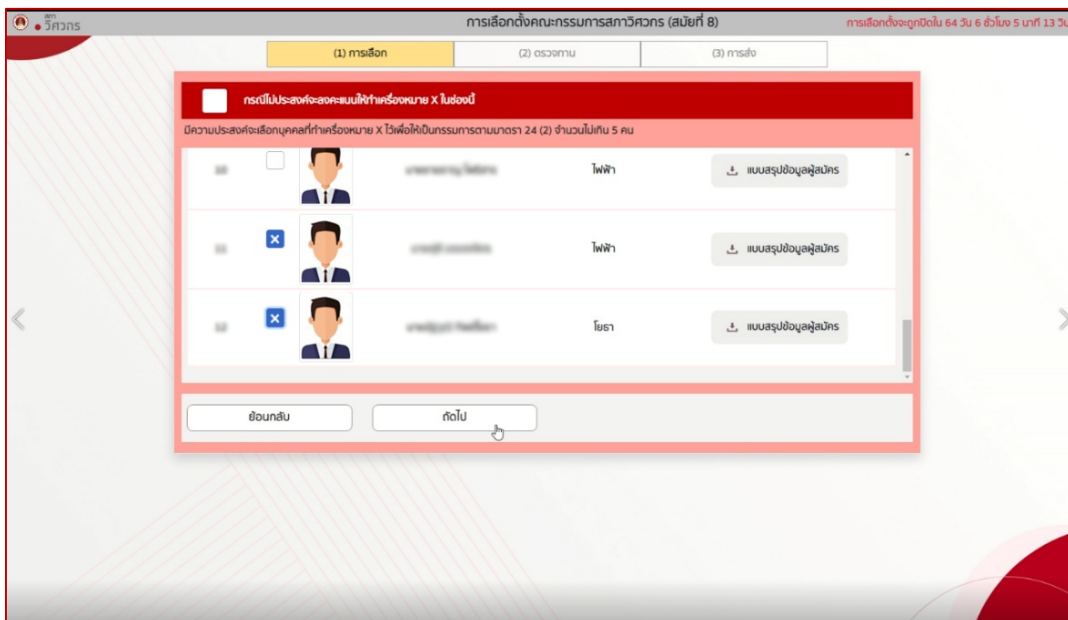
สภา วิศวกร

การเลือกตั้งคณะกรรมการสภาวิศวกร (สมัยที่ 8)

การเลือกตั้งจะถูกปิดใน 64 วัน 6 ชั่วโมง 5 นาที 13 วิ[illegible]

(1) การเลือก

(2) ตรวจทาน

(3) การส่ง

กรณีไม่ประสงค์จะลงคะแนนให้ทำเครื่องหมาย X ในช่องนี้

มีความประสงค์จะเลือกบุคคลที่ทำเครื่องหมาย X ไว้เพื่อให้เป็นกรรมการตามมาตรา 24 (2) จำนวนไม่เกิน 5 คน

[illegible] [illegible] ไฟฟ้า แบบสรุปข้อมูลผู้สมัคร

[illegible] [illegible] ไฟฟ้า แบบสรุปข้อมูลผู้สมัคร

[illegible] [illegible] โยธา แบบสรุปข้อมูลผู้สมัคร

ย้อนกลับ

ถัดไป